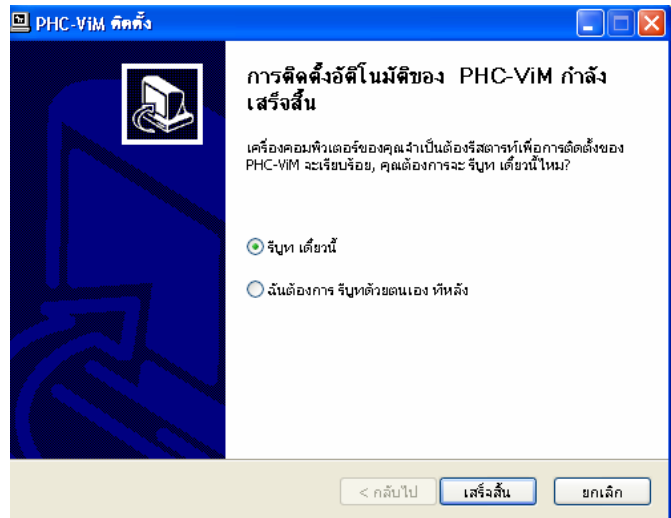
PHC-ViM ติดตั้ง

การติดตั้งอัติโนมัติของ PHC-ViM กำลังเสร็จสิ้น

เครื่องคอมพิวเตอร์ของคุณจำเป็นต้องรีสตาร์ทเพื่อการติดตั้งของ PHC-ViM จะเรียบร้อย, คุณต้องการจะ รีบูท เดี๋ยวนี้ไหม?

รีบูท เดี๋ยวนี้

ฉันต้องการ รีบูทด้วยตนเอง ทีหลัง

< กลับไป
เสร็จสิ้น
ยกเลิก